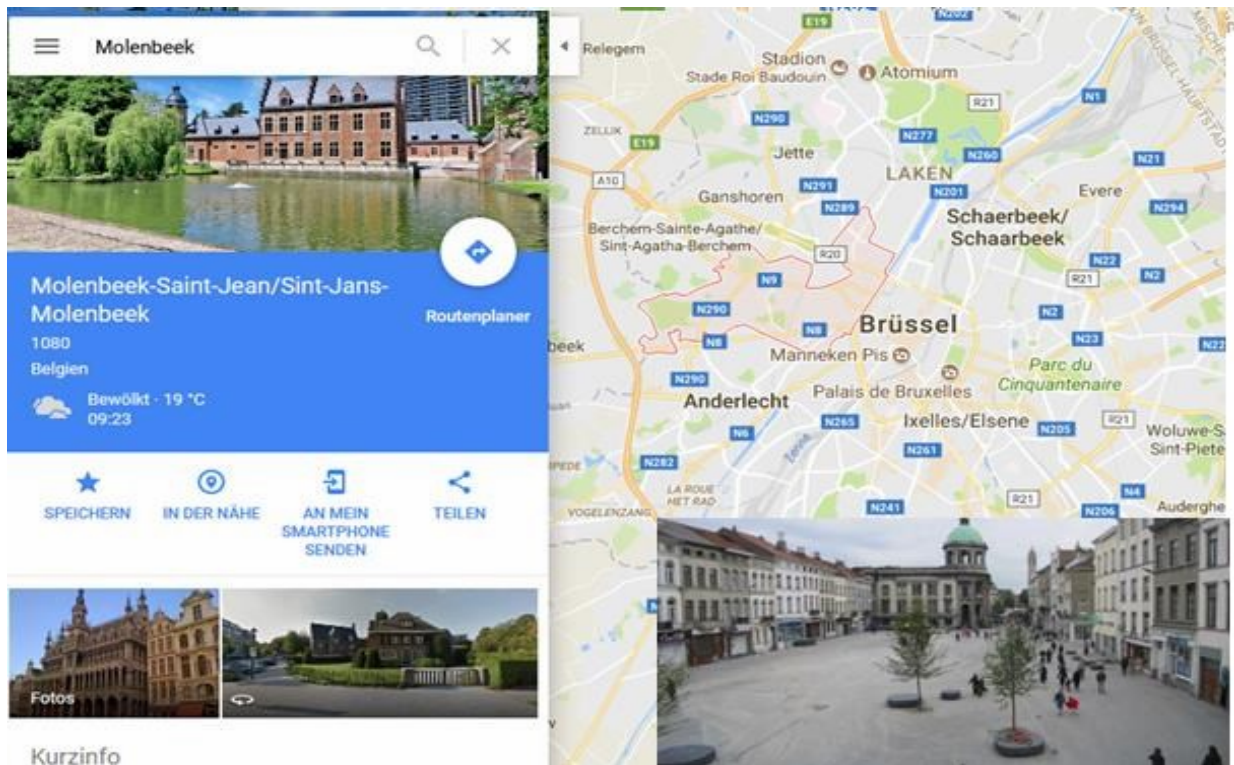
Molenbeek

Molenbeek-Saint-Jean/Sint-Jans-Molenbeek
1080
Belgien
Bewölkt · 19 °C
09:23

Routenplaner

SPEICHERN
IN DER NÄHE
AN MEIN SMARTPHONE SENDEN
TEILEN

Fotos

Kurzinfo

E19
Relegem
Stadion
Stade Roi Baudouin
Atomium
N202
R21
N1
ZELLIK
N290
N277
E40
Jette
N260
N21
LAKEN
A10
Ganshoren
N291
N201
Evere
N289
N294
Berchem-Sainte-Agathe/ Sint-Agatha-Berchem
Schaerbeek/ Schaarbeek
R20
N22
N9
R21
N2
N290
Brüssel
N2
N8
N8
N23
beek
Manneken Pis
Parc du Cinquantenaire
N22
N290
Anderlecht
Palais de Bruxelles
N6
N265
Ixelles/Elsene
N205
R21
Woluwe-S
Sint-Piete
N282
N261
LA ROUE HET RAD
R21
N4
VOGELENZANG
N241
N206
Auderghe